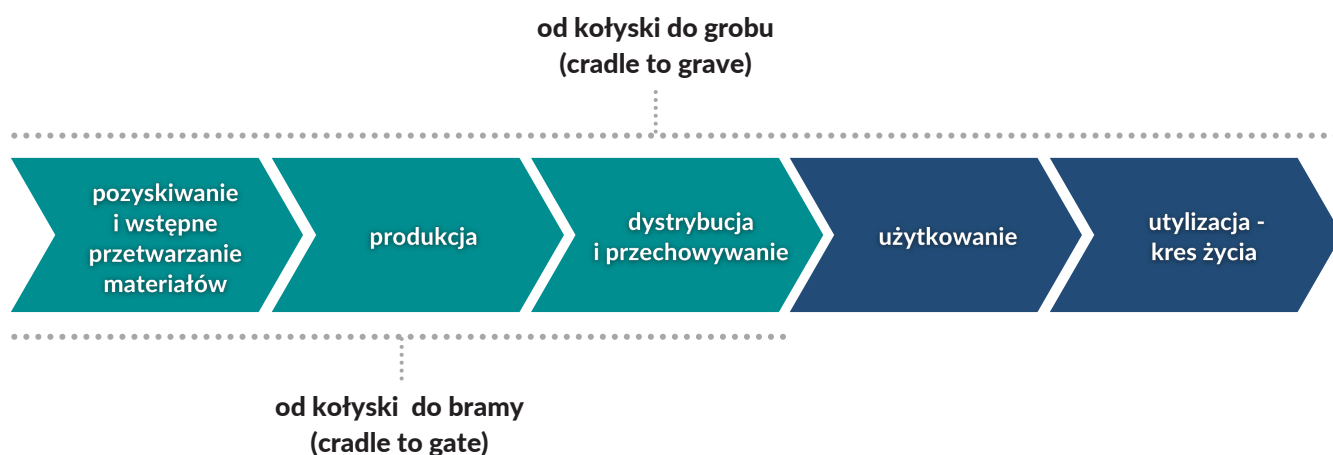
od kołyski do grobu
(cradle to grave)

pozyskiwanie i wstępne przetwarzanie materiałów

produkcja

dystrybucja i przechowywanie

użytkowanie

utylizacja - kres życia

od kołyski do bramy
(cradle to gate)